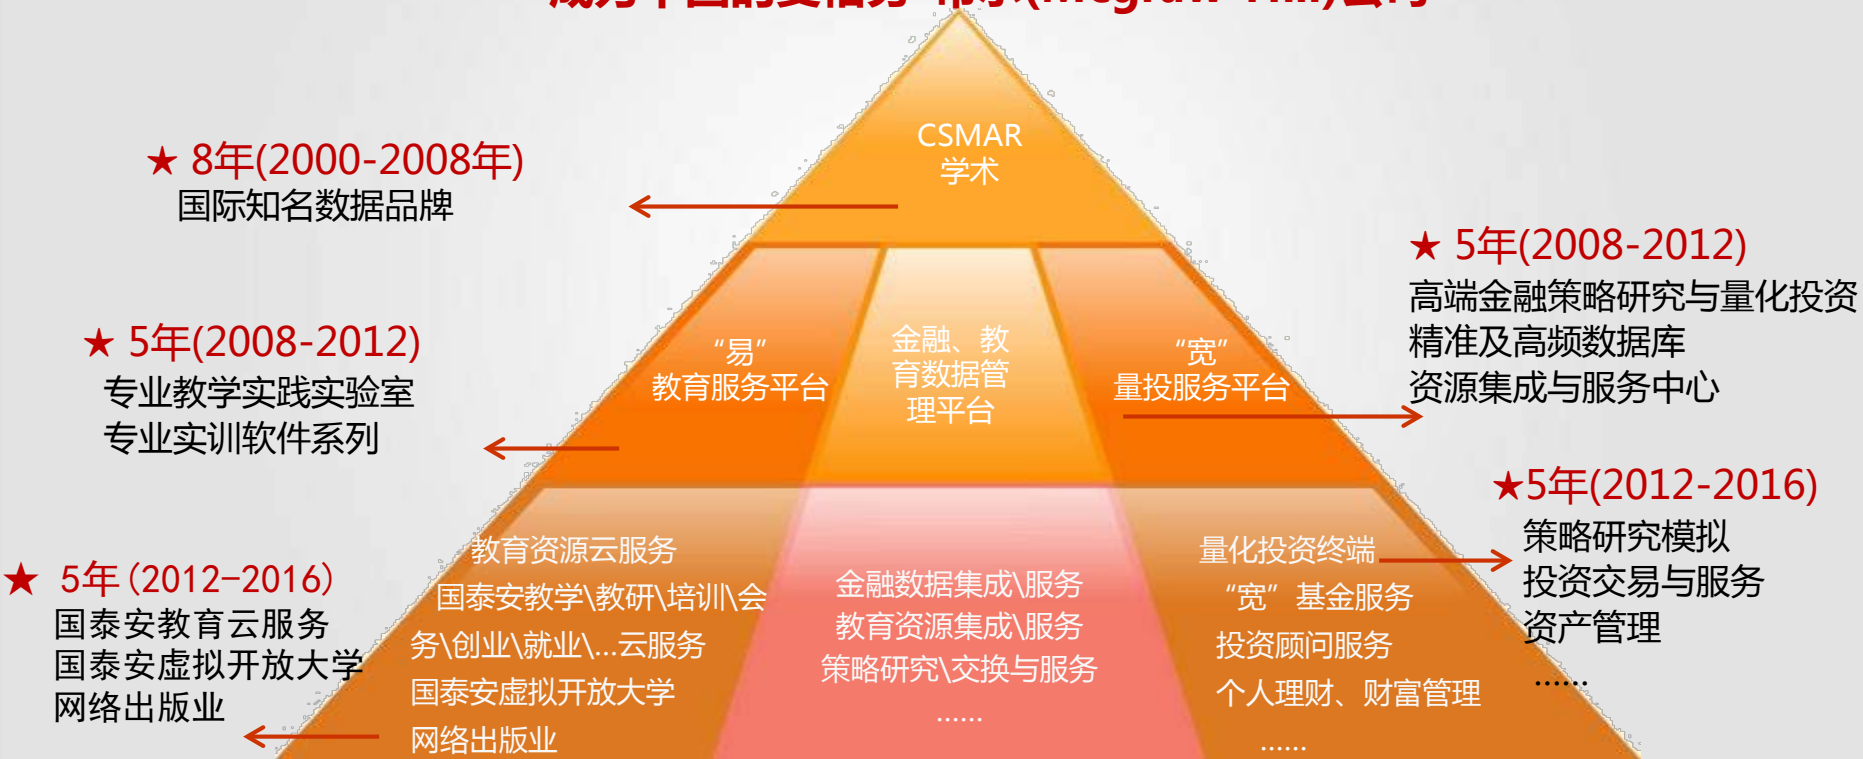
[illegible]

★ 8年(2000-2008年)
国际知名数据品牌

CSMAR
学术

★ 5年(2008-2012)
高端金融策略研究与量化投资
精准及高频数据库
资源集成与服务中心

★ 5年(2008-2012)
专业教学实践实验室
专业实训软件系列

“易”
教育服务平台

金融、教育数据管理平台

“宽”
量投服务平台

★5年(2012-2016)
策略研究模拟
投资交易与服务
资产管理
……

★ 5年 (2012–2016)
国泰安教育云服务
国泰安虚拟开放大学
网络出版业

教育资源云服务
国泰安教学\教研\培训\会务\创业\就业\...云服务
国泰安虚拟开放大学
网络出版业

金融数据集成\服务
教育资源集成\服务
策略研究\交换与服务
……

量化投资终端
“宽”基金服务
投资顾问服务
个人理财、财富管理
……